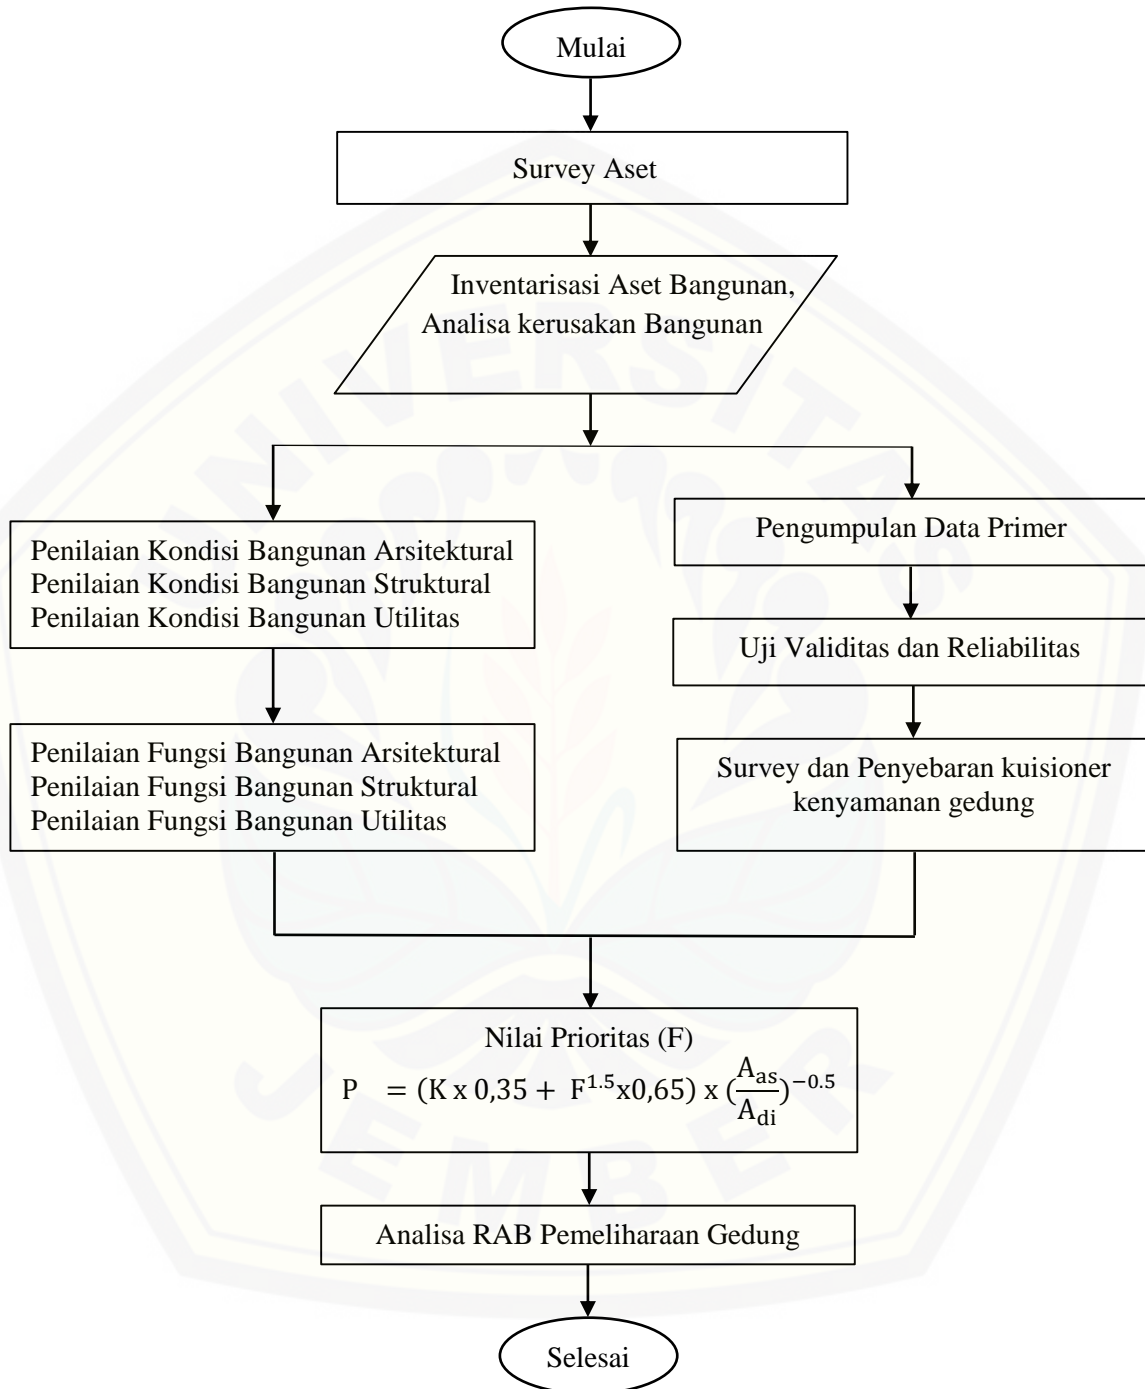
Mulai

Survey Aset

Inventarisasi Aset Bangunan, Analisa kerusakan Bangunan

Penilaian Kondisi Bangunan Arsitektural
Penilaian Kondisi Bangunan Struktural
Penilaian Kondisi Bangunan Utilitas

Penilaian Fungsi Bangunan Arsitektural
Penilaian Fungsi Bangunan Struktural
Penilaian Fungsi Bangunan Utilitas

Pengumpulan Data Primer

Uji Validitas dan Reliabilitas

Survey dan Penyebaran kuisioner kenyamanan gedung

Nilai Prioritas (F)
$P = (K \times 0{,}35 + F^{1.5} x0{,}65) \times (\frac{A_{as}}{A_{di}})^{-0.5}$

Analisa RAB Pemeliharaan Gedung

Selesai